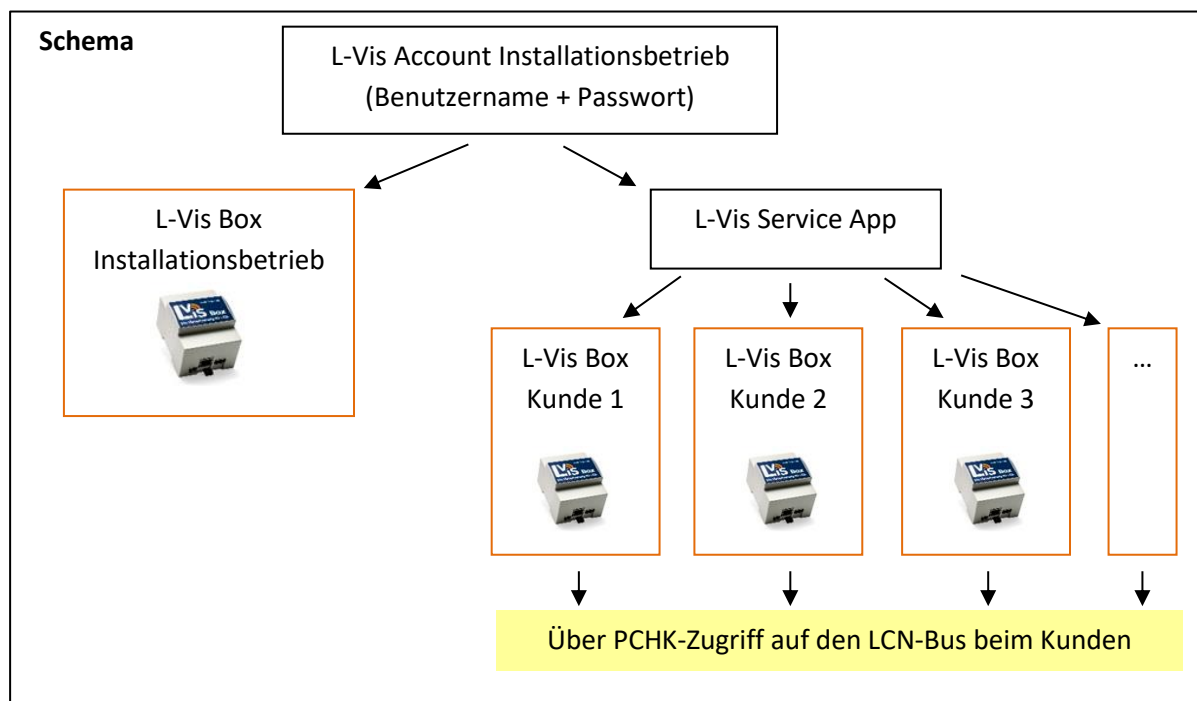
Schema

L-Vis Account Installationsbetrieb (Benutzername + Passwort)

L-Vis Box Installationsbetrieb

L-Vis Service App

L-Vis Box Kunde 1

L-Vis Box Kunde 2

L-Vis Box Kunde 3

…

Über PCHK-Zugriff auf den LCN-Bus beim Kunden